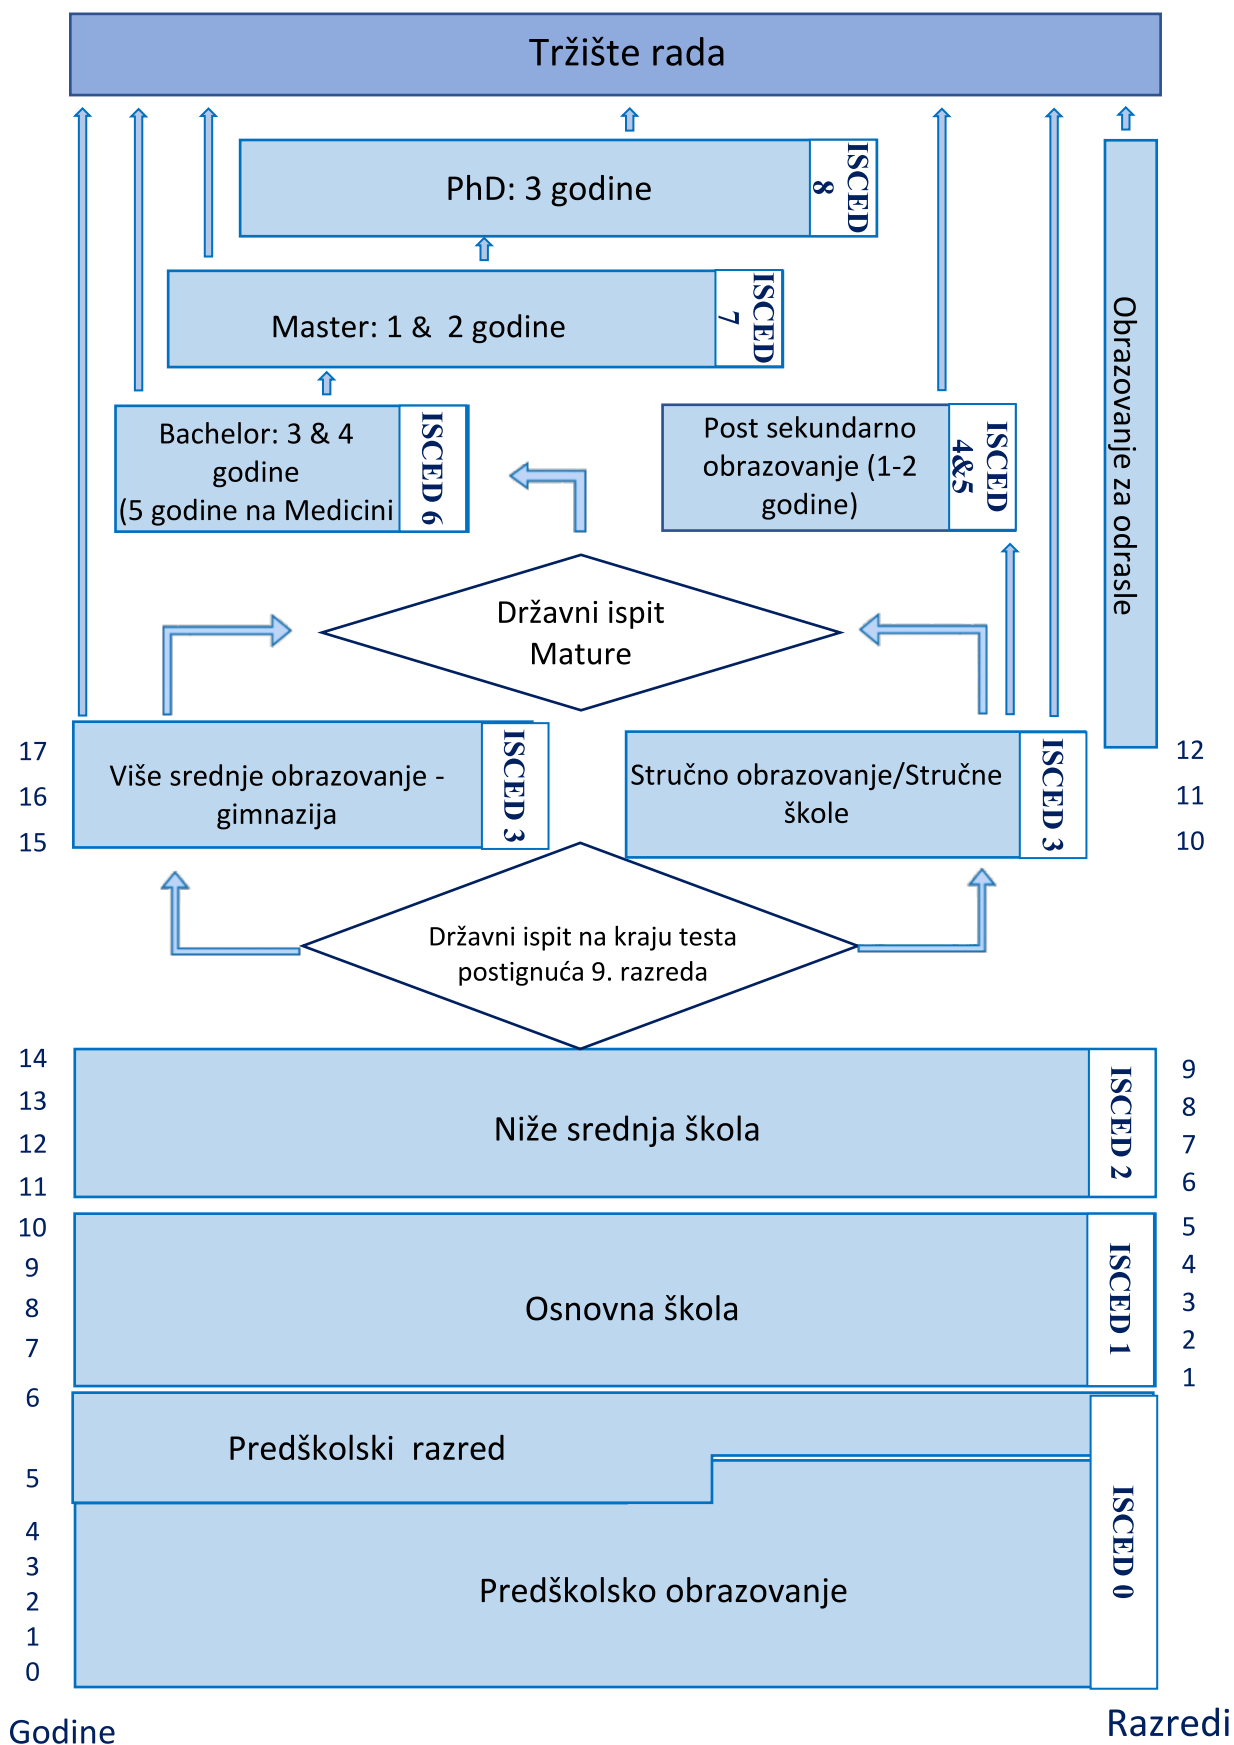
Tržište rada

PhD: 3 godine
ISCED 8

Master: 1 & 2 godine
ISCED 7

Bachelor: 3 & 4 godine (5 godine na Medicini
ISCED 6

Post sekundarno obrazovanje (1-2 godine)
ISCED 4&5

Obrazovanje za odrasle

Državni ispit Mature

17
16
15

Više srednje obrazovanje - gimnazija
ISCED 3

Stručno obrazovanje/Stručne škole
ISCED 3

12
11
10

Državni ispit na kraju testa postignuća 9. razreda

14
13
12
11

Niže srednja škola
ISCED 2

9
8
7
6

10
9
8
7

Osnovna škola
ISCED 1

5
4
3
2
1

6
5

Predškolski razred

4
3
2
1
0

Predškolsko obrazovanje
ISCED 0

Godine

Razredi